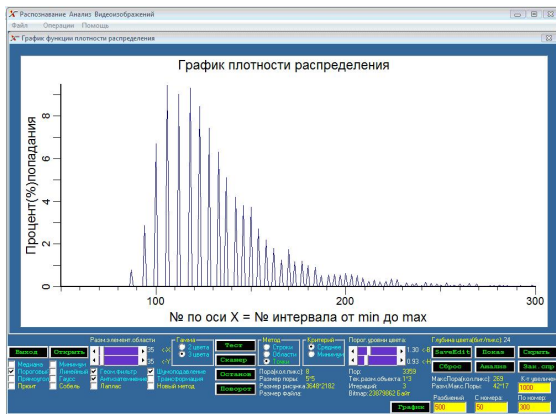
Распознавание Анализ Видеоизображений
Файл Операции Помощь
График функции плотности распределения

График плотности распределения
Процент(%)попадания
100
200
300
№ по оси X = № интервала от min до max

Выход
Открыть
Медиана
Пороговый
Прюитт
Превит
Минимум
Линейный
Гаусс
Собель
Разм.элемент.области
Геом.фильтр
Антиалиасинг
Лаплас
Гамма
1 цвета
3 цвета
Шумоподавление
Трансформация
Новый метод
Тест
Сканер
Останов
Поворот
Метод
Строки
Области
Точки
Критерий
Среднее
Минимум
Порог уровня цвета
Порог(кол.пикс): 8
Размер поры: 5*5
Размер рисунка 3648*2182
Размер файла:
Пор: 3359
Тек.разм.объекта 1*3
Итераций: 3
Bitmap: 23879862 байт
Глубина цвета(бит/пикс): 24
SaveEdit
Сброс
Новая
Анализ
Сравн
Зап. спр
МаксПор(кол.пикс): 289
Разм.Макс.Поры: 42*17
К-т увеличен
Разбиений
С номера
По номер
500
50
300
График